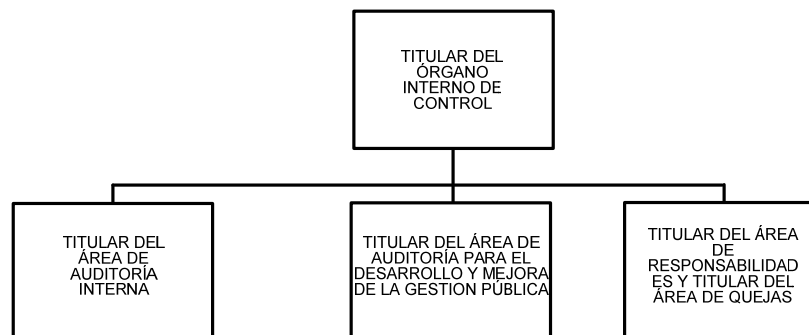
TITULAR DEL ÓRGANO INTERNO DE CONTROL

TITULAR DEL ÁREA DE AUDITORÍA INTERNA

TITULAR DEL ÁREA DE AUDITORÍA PARA EL DESARROLLO Y MEJORA DE LA GESTION PÚBLICA

TITULAR DEL ÁREA DE RESPONSABILIDADES Y TITULAR DEL ÁREA DE QUEJAS